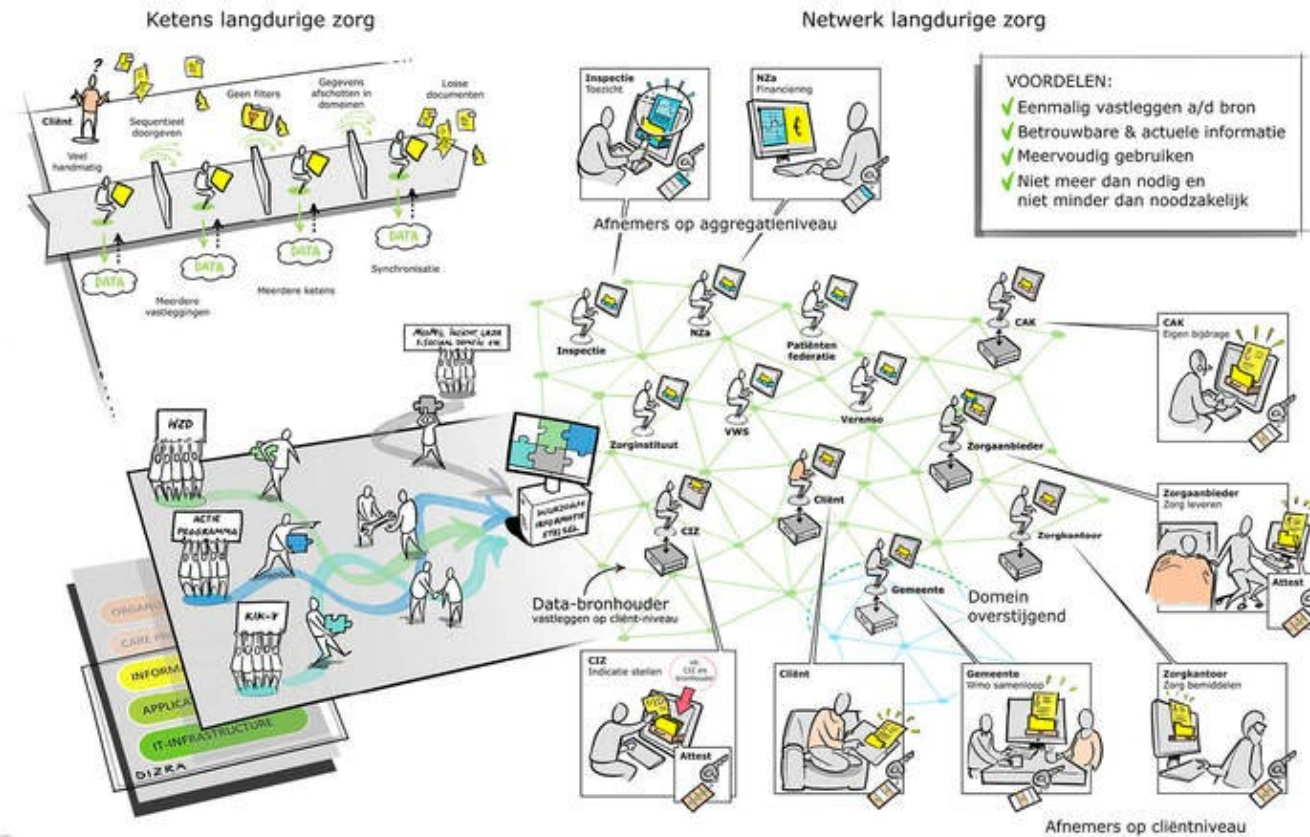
Ketens langdurige zorg

Cliënt

Veel handmatig

Sequentieel doorgeven

Geen filters

Gegevens afschotten in domeinen

Losse documenten

DATA

DATA

DATA

DATA

DATA

Meerdere vastleggingen

Meerdere ketens

Synchronisatie

Netwerk langdurige zorg

Inspectie
Toezicht

NZa
Financiering

VOORDELEN:
✓ Eenmalig vastleggen a/d bron
✓ Betrouwbare & actuele informatie
✓ Meervoudig gebruiken
✓ Niet meer dan nodig en niet minder dan noodzakelijk

Afnemers op aggregatieniveau

Inspectie

NZa

Patiënten federatie

CAK

CAK
Eigen bijdrage

Zorginstituut

VWS

Verenso

Zorgaanbieder

Zorgaanbieder
Zorg leveren

Attest

CIZ

Cliënt

Zorgkantoor

Gemeente

Domein overstijgend

Data-bronhouder
vastleggen op cliënt-niveau

MENS, PATIENT, LAZO, SOCIAAL DOMEIN, ETC.

HZD

ACTIE PROGRAMMA

KIK-V

DUURZAAM INFORMATIE STELSEL

ORGANI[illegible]

CARE PR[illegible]

INFORM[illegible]

APPLICA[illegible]

IT-INFRASTRUCTURE

DIZRA

CIZ
Indicatie stellen

CIZ als bronhouder

Attest

Cliënt

Gemeente
Wmo samenloop

Zorgkantoor
Zorg bemiddelen

Afnemers op cliëntniveau